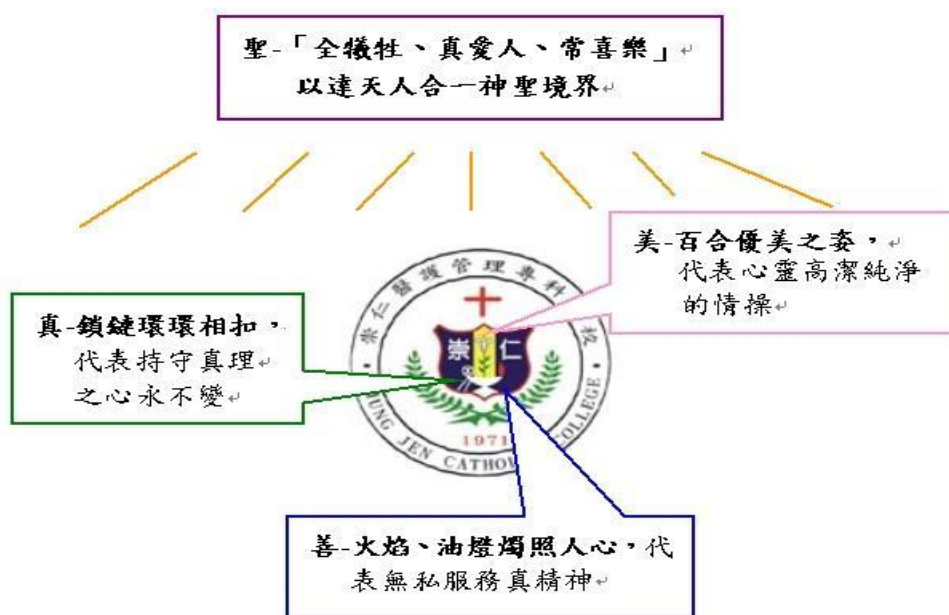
聖-「全犧牲、真愛人、常喜樂」
以達天人合一神聖境界

美-百合優美之姿，
代表心靈高潔純淨的情操

真-鎖鏈環環相扣，
代表持守真理之心永不變

崇仁醫護管理專科學校

崇 仁

1971

UNG JEN CATHO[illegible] COLLEGE

善-火焰、油燈燭照人心，代表無私服務真精神